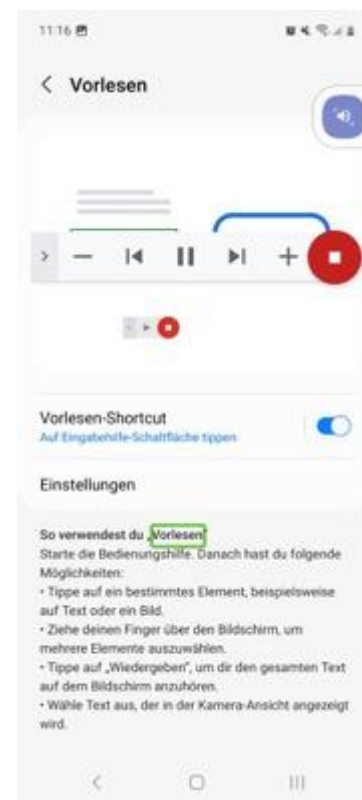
11:16

< Vorlesen

Vorlesen-Shortcut
Auf Eingabehilfe-Schaltfläche tippen

Einstellungen

So verwendest du „Vorlesen"
Starte die Bedienungshilfe. Danach hast du folgende Möglichkeiten:
• Tippe auf ein bestimmtes Element, beispielsweise auf Text oder ein Bild.
• Ziehe deinen Finger über den Bildschirm, um mehrere Elemente auszuwählen.
• Tippe auf „Wiedergeben", um dir den gesamten Text auf dem Bildschirm anzuhören.
• Wähle Text aus, der in der Kamera-Ansicht angezeigt wird.